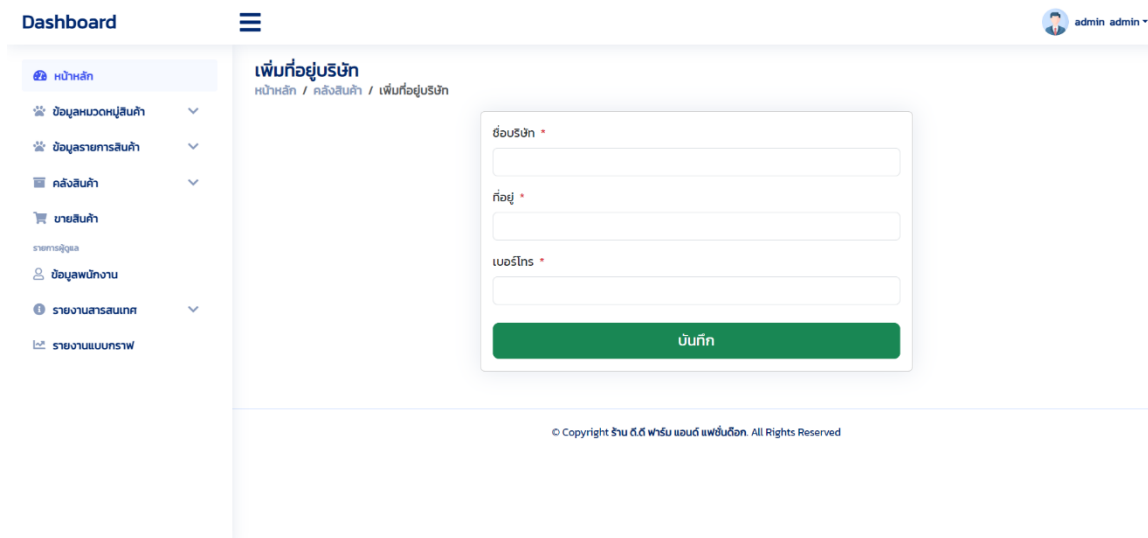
Dashboard

admin admin

หน้าหลัก

ข้อมูลหมวดหมู่สินค้า

ข้อมูลรายการสินค้า

คลังสินค้า

ขายสินค้า

รายการผู้ดูแล

ข้อมูลพนักงาน

รายงานสารสนเทศ

รายงานแบบกราฟ

เพิ่มที่อยู่บริษัท

หน้าหลัก / คลังสินค้า / เพิ่มที่อยู่บริษัท

ชื่อบริษัท *

ที่อยู่ *

เบอร์โทร *

บันทึก

© Copyright ร้าน ดี.ดี ฟาร์ม แอนด์ แฟชั่นด็อก. All Rights Reserved